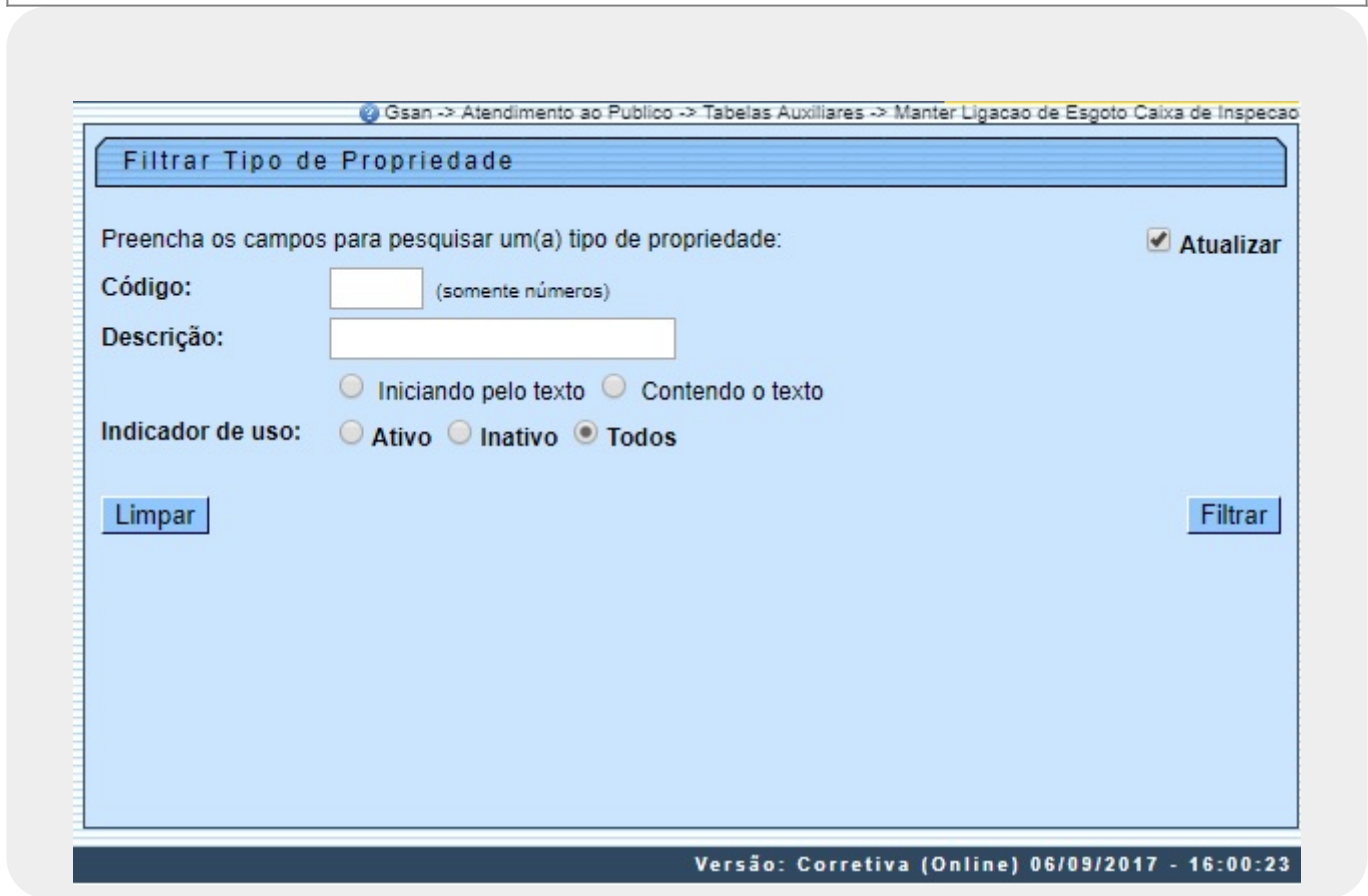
Gsan -> Atendimento ao Publico -> Tabelas Auxiliares -> Manter Ligacao de Esgoto Caixa de Inspecao

Filtrar Tipo de Propriedade

Preencha os campos para pesquisar um(a) tipo de propriedade:

Atualizar

Código: (somente números)

Descrição:

Iniciando pelo texto Contendo o texto

Indicador de uso: Ativo Inativo Todos

Limpar

Filtrar

Versão: Corretiva (Online) 06/09/2017 - 16:00:23